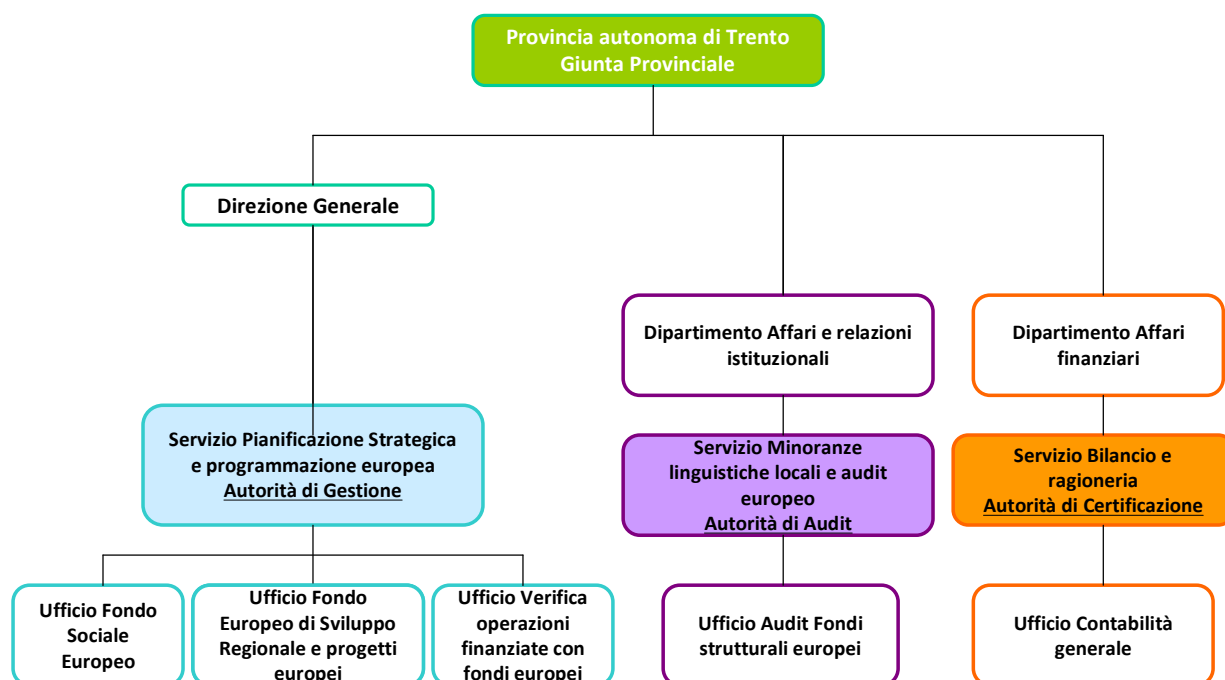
Provincia autonoma di Trento
Giunta Provinciale

Direzione Generale

Dipartimento Affari e relazioni istituzionali

Dipartimento Affari finanziari

Servizio Pianificazione Strategica e programmazione europea
Autorità di Gestione

Servizio Minoranze linguistiche locali e audit europeo
Autorità di Audit

Servizio Bilancio e ragioneria
Autorità di Certificazione

Ufficio Fondo Sociale Europeo

Ufficio Fondo Europeo di Sviluppo Regionale e progetti europei

Ufficio Verifica operazioni finanziate con fondi europei

Ufficio Audit Fondi strutturali europei

Ufficio Contabilità generale